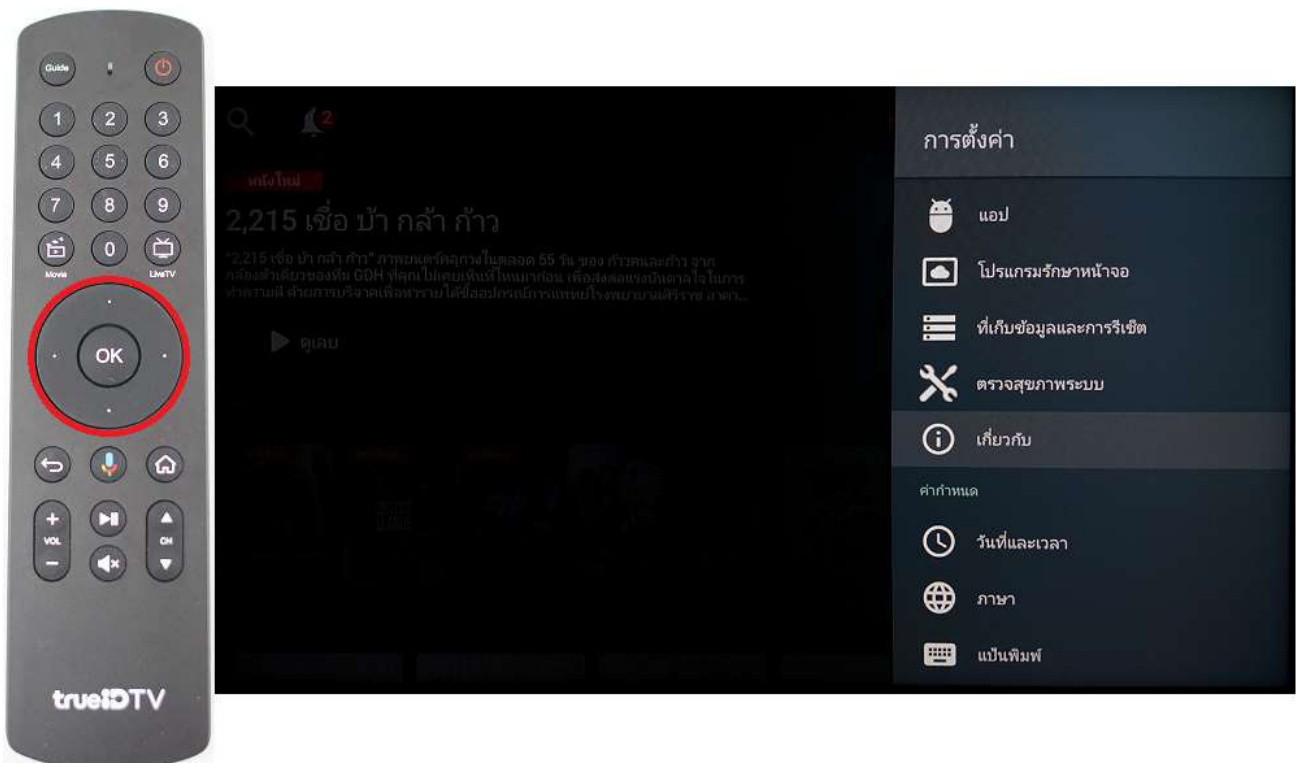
Guide

1 2 3
4 5 6
7 8 9
Movie 0 LiveTV

OK

VOL
CH

trueIDTV

2

หนังใหม่

2,215 เชื่อ บ้า กล้า ก้าว

"2,215 เชื่อ บ้า กล้า ก้าว" ภาพยนตร์สารคดีตลอด 55 วัน ของ ก้าวคนละก้าว จากกล้องตัวเดียวของทีม GDH ที่คุณไม่เคยเห็นที่ไหนมาก่อน เพื่อส่งต่อแรงบันดาลใจในการทำความดี ด้วยการบริจาคเพื่อหารายได้ซื้ออุปกรณ์การแพทย์โรงพยาบาลศิริราช ลาดก...

ดูเลย

การตั้งค่า

แอป

โปรแกรมรักษาหน้าจอ

ที่เก็บข้อมูลและการรีเซ็ต

ตรวจสุขภาพระบบ

เกี่ยวกับ

ค่ากำหนด

วันที่และเวลา

ภาษา

แป้นพิมพ์